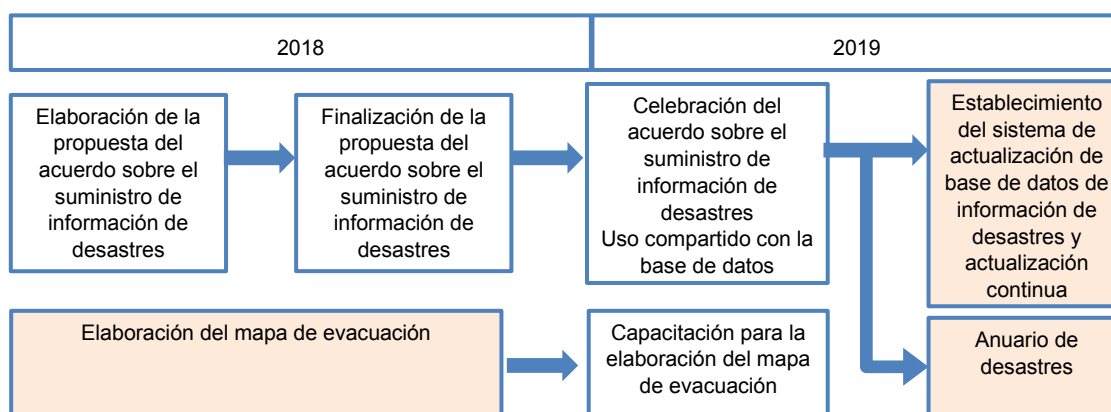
2018

2019

Elaboración de la propuesta del acuerdo sobre el suministro de información de desastres

Finalización de la propuesta del acuerdo sobre el suministro de información de desastres

Celebración del acuerdo sobre el suministro de información de desastres
Uso compartido con la base de datos

Establecimiento del sistema de actualización de base de datos de información de desastres y actualización continua

Elaboración del mapa de evacuación

Capacitación para la elaboración del mapa de evacuación

Anuario de desastres